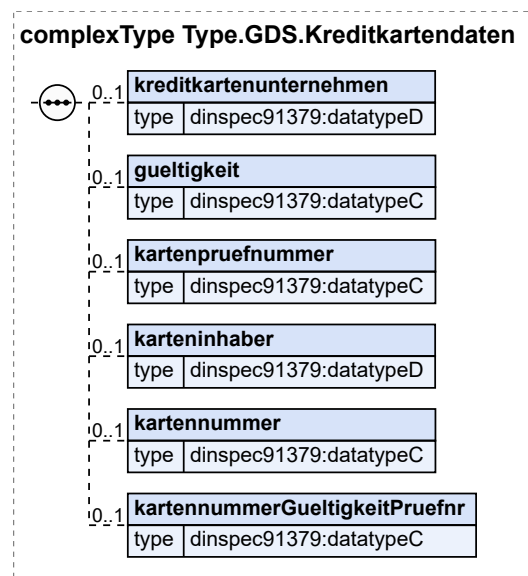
complexType Type.GDS.Kreditkartendaten

0..1 kreditkartenunternehmen
type dinspec91379:datatypeD

0..1 gueltigkeit
type dinspec91379:datatypeC

0..1 kartenpruefnummer
type dinspec91379:datatypeC

0..1 karteninhaber
type dinspec91379:datatypeD

0..1 kartennummer
type dinspec91379:datatypeC

0..1 kartennummerGueltigkeitPruefnr
type dinspec91379:datatypeC